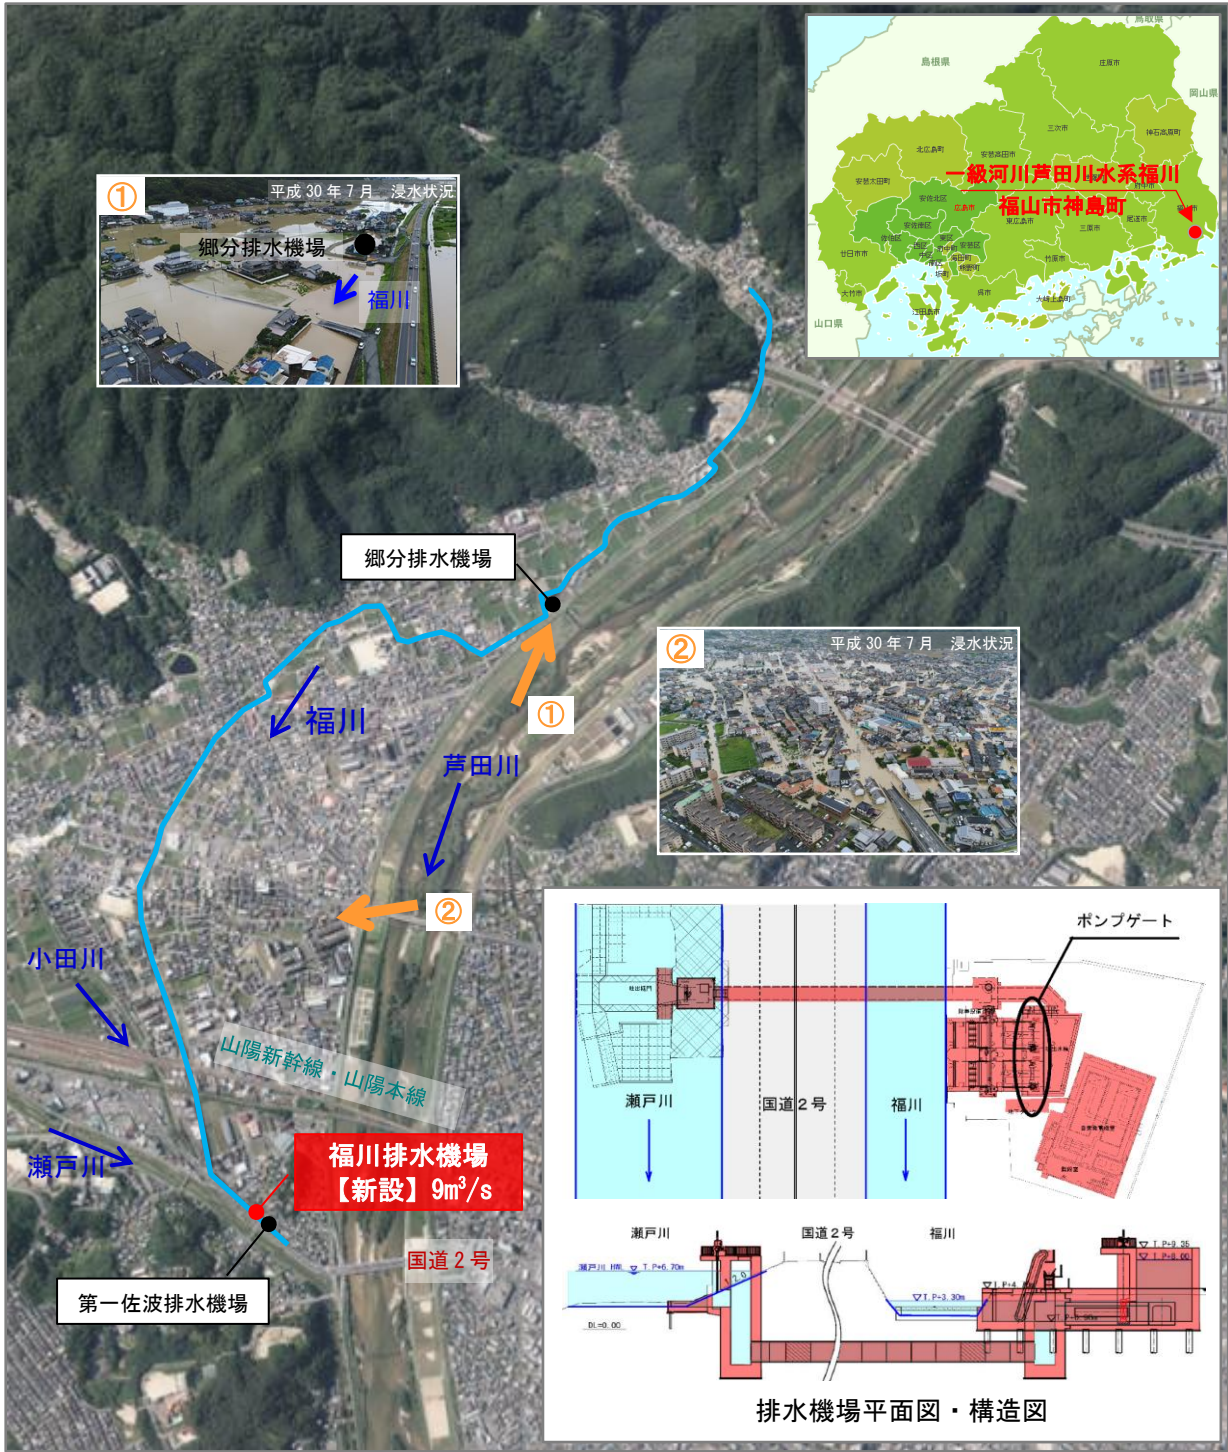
①
平成 30 年 7 月　浸水状況
郷分排水機場
福川

島根県
庄原市
岡山県
三次市
神石高原町
北広島町
安芸高田市
安芸太田町
一級河川芦田川水系福川
福山市神島町
府中市
福山市
広島市
東広島市
三原市
尾道市
廿日市市
大竹市
竹原市
呉市
江田島市
大崎上島町
山口県

郷分排水機場
福川
①
芦田川
②
平成 30 年 7 月　浸水状況
②
小田川
山陽新幹線・山陽本線
瀬戸川
福川排水機場
【新設】$9m^3/s$
国道 2 号
第一佐波排水機場

ポンプゲート
瀬戸川
国道２号
福川
瀬戸川
国道２号
福川
排水機場平面図・構造図